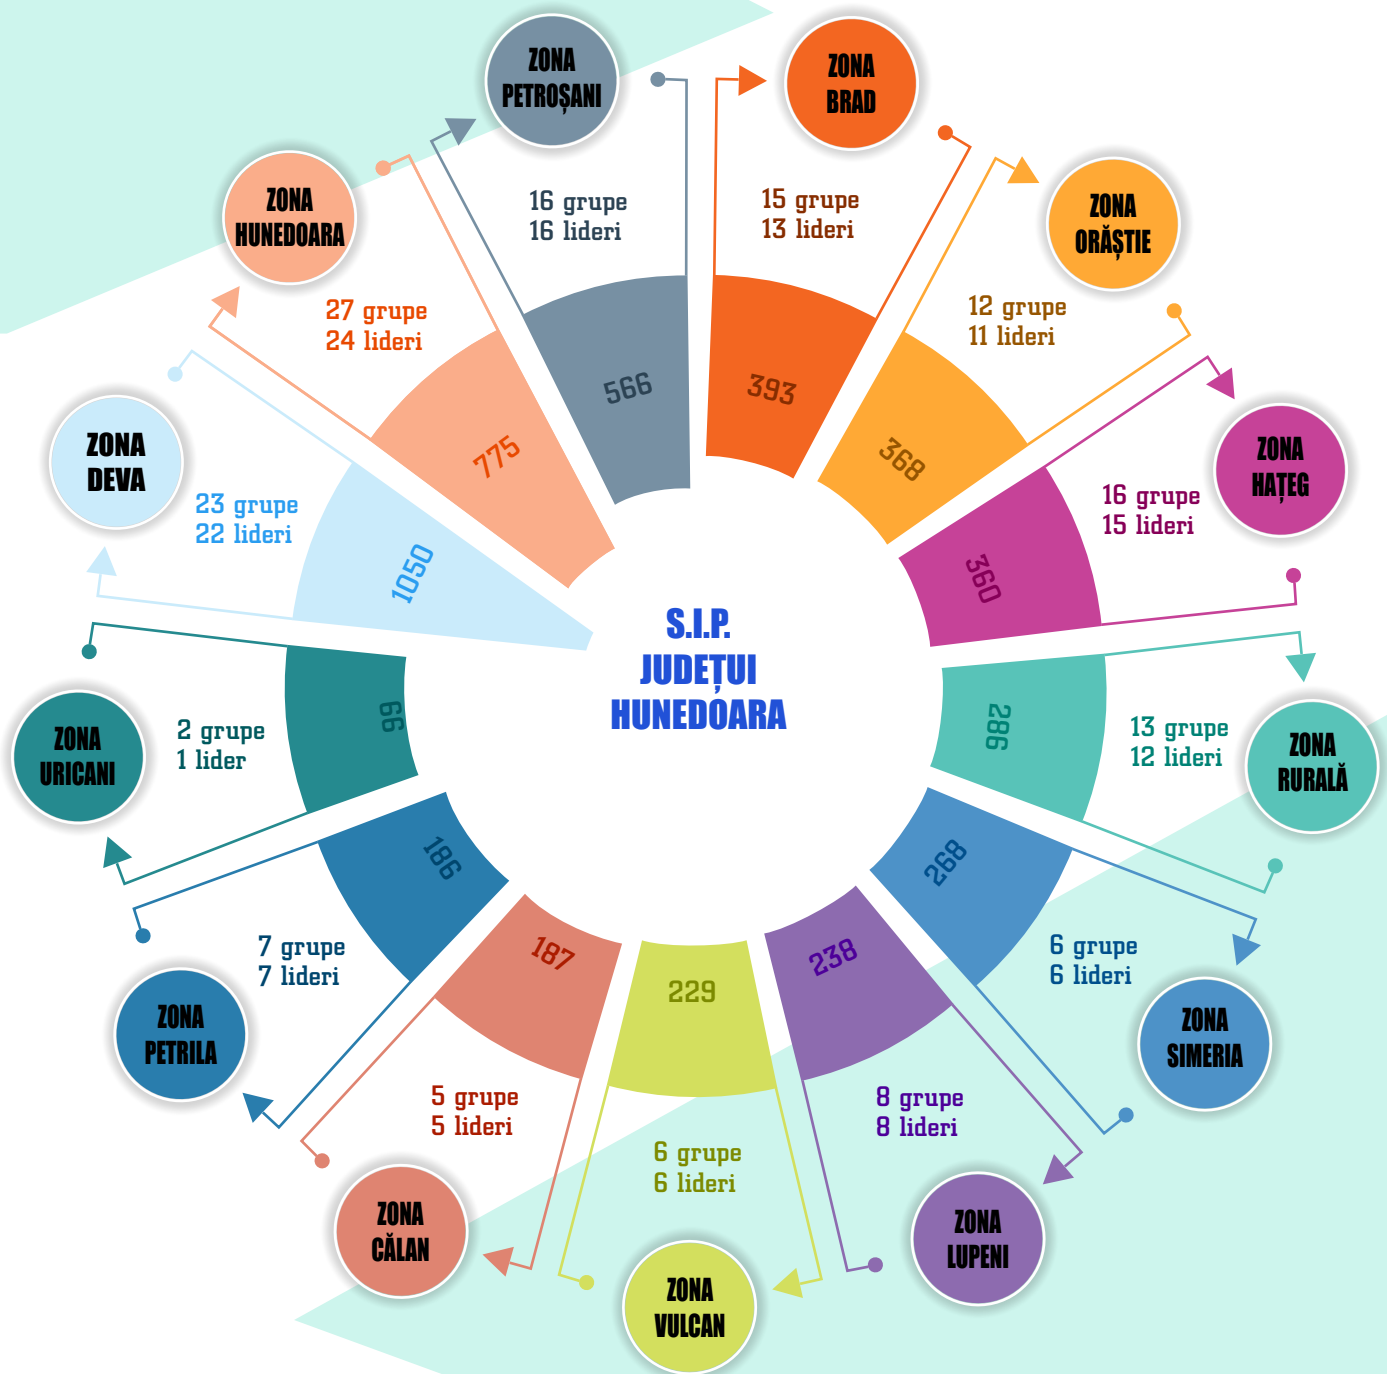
ZONA PETROȘANI

16 grupe
16 lideri

566

ZONA BRAD

15 grupe
13 lideri

393

ZONA ORĂȘTIE

12 grupe
11 lideri

368

ZONA HAȚEG

16 grupe
15 lideri

360

ZONA RURALĂ

13 grupe
12 lideri

286

ZONA SIMERIA

6 grupe
6 lideri

268

ZONA LUPENI

8 grupe
8 lideri

238

ZONA VULCAN

6 grupe
6 lideri

229

ZONA CĂLAN

5 grupe
5 lideri

187

ZONA PETRILA

7 grupe
7 lideri

186

ZONA URICANI

2 grupe
1 lider

66

ZONA DEVA

23 grupe
22 lideri

1050

ZONA HUNEDOARA

27 grupe
24 lideri

775

S.I.P.
JUDEȚUI
HUNEDOARA